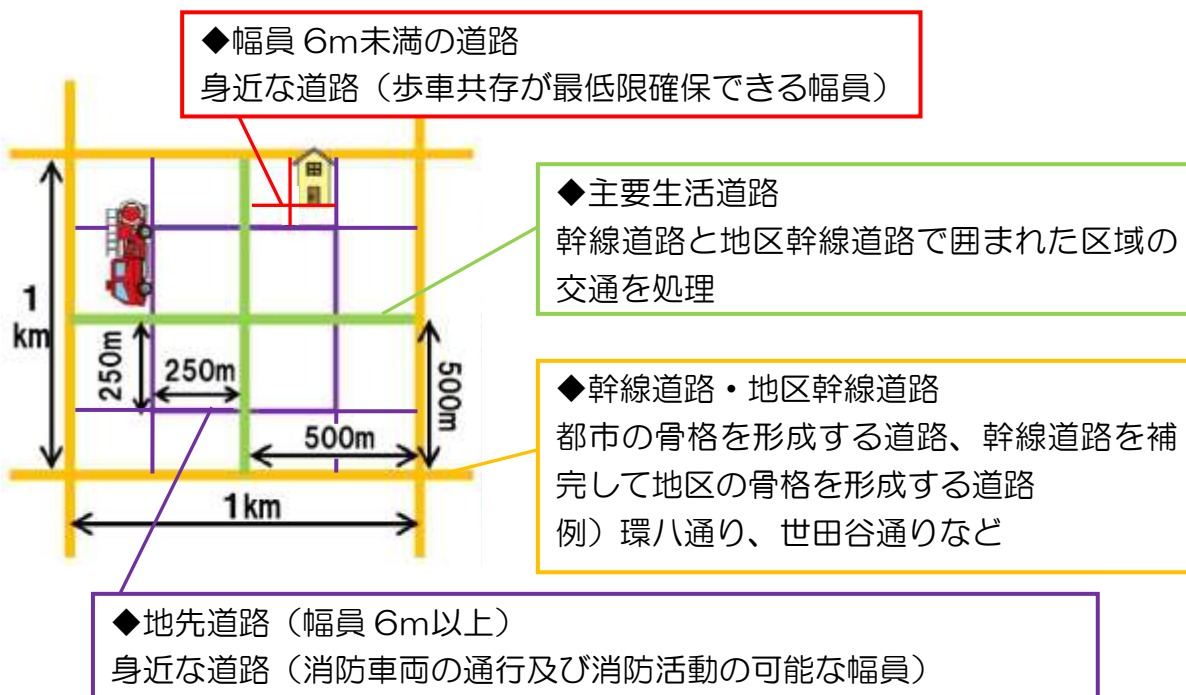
◆幅員 6m未満の道路
身近な道路（歩車共存が最低限確保できる幅員）

◆主要生活道路
幹線道路と地区幹線道路で囲まれた区域の交通を処理

1 km

250m

250m

500m

500m

1km

◆幹線道路・地区幹線道路
都市の骨格を形成する道路、幹線道路を補完して地区の骨格を形成する道路
例）環八通り、世田谷通りなど

◆地先道路（幅員 6m以上）
身近な道路（消防車両の通行及び消防活動の可能な幅員）